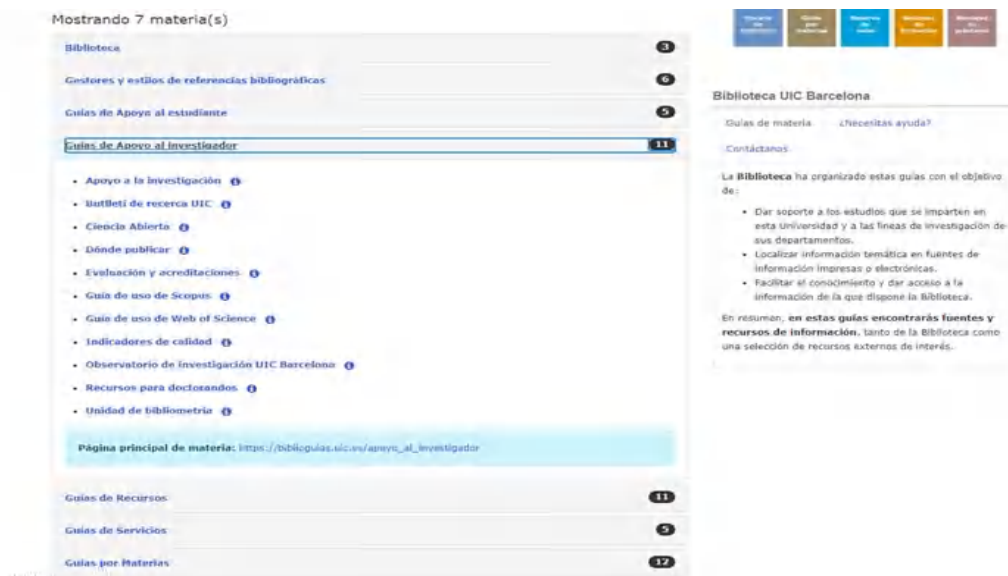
Mostrando 7 materia(s)

Biblioteca 3

Gestores y estilos de referencias bibliográficas 6

Guías de Apoyo al estudiante 5

Guías de Apoyo al investigador 11

- Apoyo a la investigación
- Butlletí de recerca UIC
- Ciencia Abierta
- Dónde publicar
- Evaluación y acreditaciones
- Guía de uso de Scopus
- Guía de uso de Web of Science
- Indicadores de calidad
- Observatorio de investigación UIC Barcelona
- Recursos para doctorandos
- Unidad de bibliometría

Página principal de materia: https://biblioguias.uic.es/apoyo_al_investigador

Guías de Recursos 11

Guías de Servicios 5

Guías por Materias 12

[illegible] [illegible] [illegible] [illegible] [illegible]

Biblioteca UIC Barcelona

Guías de materia ¿Necesitas ayuda?

Contáctanos

La Biblioteca ha organizado estas guías con el objetivo de:

- Dar soporte a los estudios que se imparten en esta Universidad y a las líneas de investigación de sus departamentos.
- Localizar información temática en fuentes de información impresas o electrónicas.
- Facilitar el conocimiento y dar acceso a la información de la que dispone la Biblioteca.

En resumen, en estas guías encontrarás fuentes y recursos de información, tanto de la Biblioteca como una selección de recursos externos de interés.